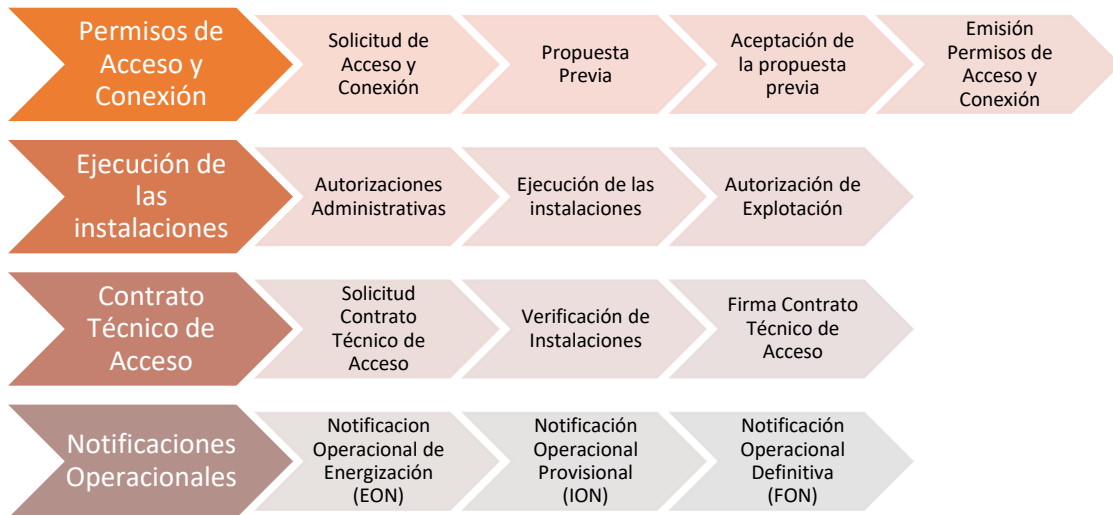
Permisos de Acceso y Conexión

Solicitud de Acceso y Conexión

Propuesta Previa

Aceptación de la propuesta previa

Emisión Permisos de Acceso y Conexión

Ejecución de las instalaciones

Autorizaciones Administrativas

Ejecución de las instalaciones

Autorización de Explotación

Contrato Técnico de Acceso

Solicitud Contrato Técnico de Acceso

Verificación de Instalaciones

Firma Contrato Técnico de Acceso

Notificaciones Operacionales

Notificacion Operacional de Energización (EON)

Notificación Operacional Provisional (ION)

Notificación Operacional Definitiva (FON)